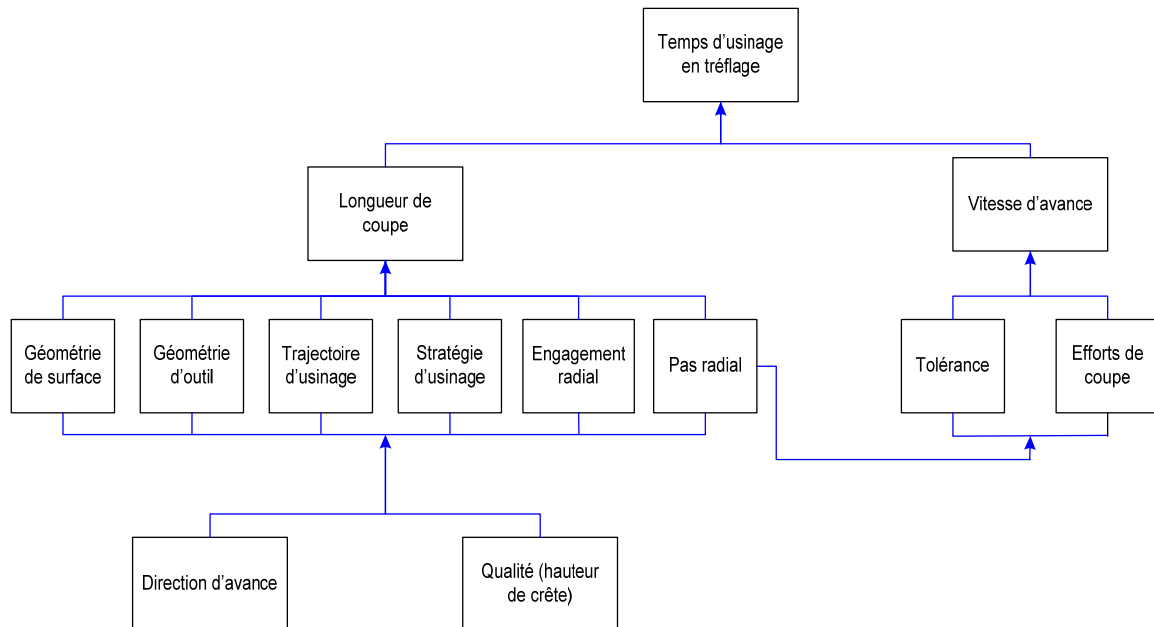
Temps d’usinage en tréflage

Longueur de coupe

Vitesse d’avance

Géométrie de surface

Géométrie d’outil

Trajectoire d’usinage

Stratégie d’usinage

Engagement radial

Pas radial

Tolérance

Efforts de coupe

Direction d’avance

Qualité (hauteur de crête)